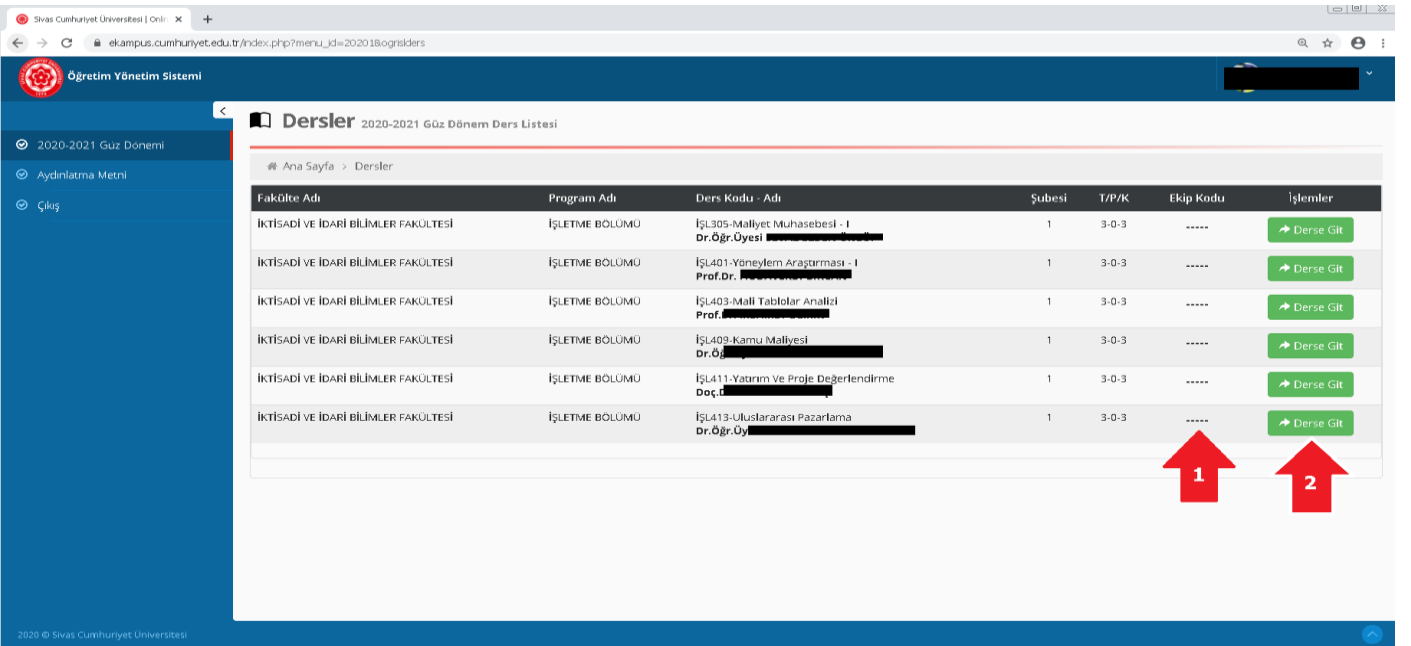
Sivas Cumhuriyet Üniversitesi | Onli ×

ekampus.cumhuriyet.edu.tr/index.php?menu_id=20201&ogrisders

Öğretim Yönetim Sistemi

2020-2021 Güz Dönemi
Aydınlatma Metni
Çıkış

Dersler 2020-2021 Güz Dönem Ders Listesi

Ana Sayfa > Dersler

| Fakülte Adı | Program Adı | Ders Kodu - Adı | Şubesi | T/P/K | Ekip Kodu | İşlemler |
|---|---|---|---|---|---|---|
| İKTİSADİ VE İDARİ BİLİMLER FAKÜLTESİ | İŞLETME BÖLÜMÜ | İŞL305-Maliyet Muhasebesi - I Dr.Öğr.Üyesi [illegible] | 1 | 3-0-3 | ----- | Derse Git |
| İKTİSADİ VE İDARİ BİLİMLER FAKÜLTESİ | İŞLETME BÖLÜMÜ | İŞL401-Yöneylem Araştırması - I Prof.Dr. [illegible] | 1 | 3-0-3 | ----- | Derse Git |
| İKTİSADİ VE İDARİ BİLİMLER FAKÜLTESİ | İŞLETME BÖLÜMÜ | İŞL403-Mali Tablolar Analizi Prof.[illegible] | 1 | 3-0-3 | ----- | Derse Git |
| İKTİSADİ VE İDARİ BİLİMLER FAKÜLTESİ | İŞLETME BÖLÜMÜ | İŞL409-Kamu Maliyesi Dr.Öğ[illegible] | 1 | 3-0-3 | ----- | Derse Git |
| İKTİSADİ VE İDARİ BİLİMLER FAKÜLTESİ | İŞLETME BÖLÜMÜ | İŞL411-Yatırım Ve Proje Değerlendirme Doç.D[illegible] | 1 | 3-0-3 | ----- | Derse Git |
| İKTİSADİ VE İDARİ BİLİMLER FAKÜLTESİ | İŞLETME BÖLÜMÜ | İŞL413-Uluslararası Pazarlama Dr.Öğr.Üy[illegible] | 1 | 3-0-3 | ----- | Derse Git |

1
2

2020 © Sivas Cumhuriyet Üniversitesi